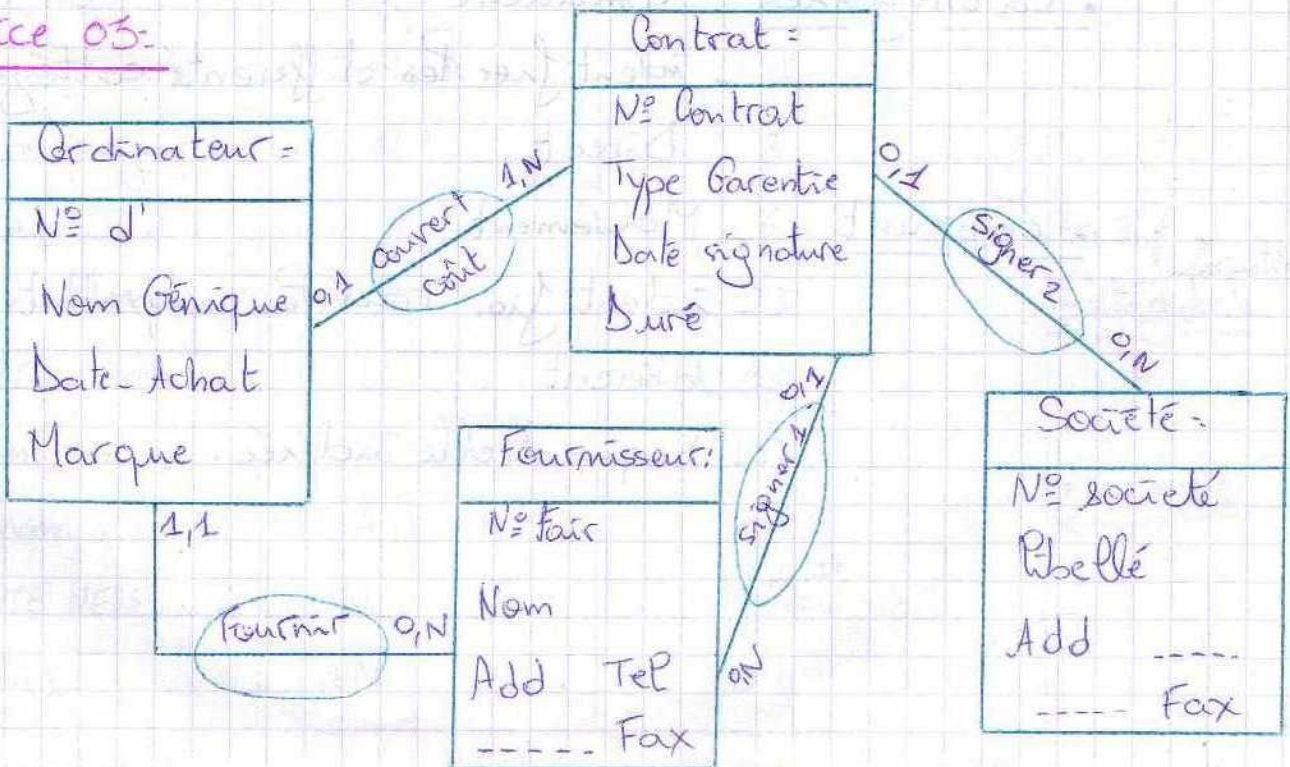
ice 03:-

Contrat :
N° Contrat
Type Garentie
Date signature
Duré

Ordinateur :
N° d'
Nom Génique
Date_Achat
Marque

0,1 couvert coût 1,N

0,1 signer 2 0,N

Société :
N° société
Libellé
Add -----
----- Fax

Fournisseur :
N° Four
Nom
Add Tel
----- Fax

0,1 signer 1 0,N

1,1 Fournir 0,N